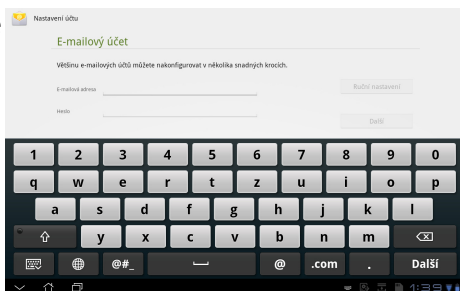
Nastavení účtu

E-mailový účet

Většinu e-mailových účtů můžete nakonfigurovat v několika snadných krocích.

E-mailová adresa

Heslo

Ruční nastavení

Další

1 2 3 4 5 6 7 8 9 0
q w e r t z u i o p
a s d f g h j k l
y x c v b n m
@#_ @ .com . Další

1:39